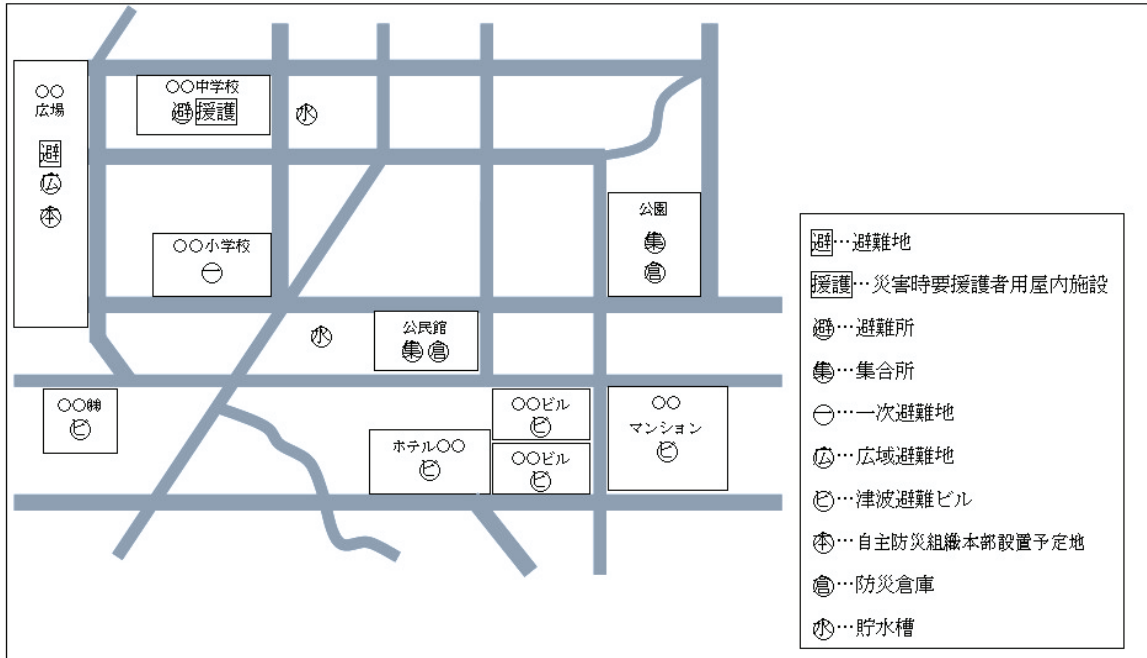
○○
広場

避
㊄
㊍

○○中学校
避 援護

水

○○小学校
㊀

公園
集
倉

水

公民館
集 倉

○○神
ビ

○○ビル
ビ

ホテル○○
ビ

○○ビル
ビ

○○
マンション
ビ

避…避難地
援護…災害時要援護者用屋内施設
避…避難所
集…集合所
㊀…一次避難地
広…広域避難地
ビ…津波避難ビル
本…自主防災組織本部設置予定地
倉…防災倉庫
水…貯水槽